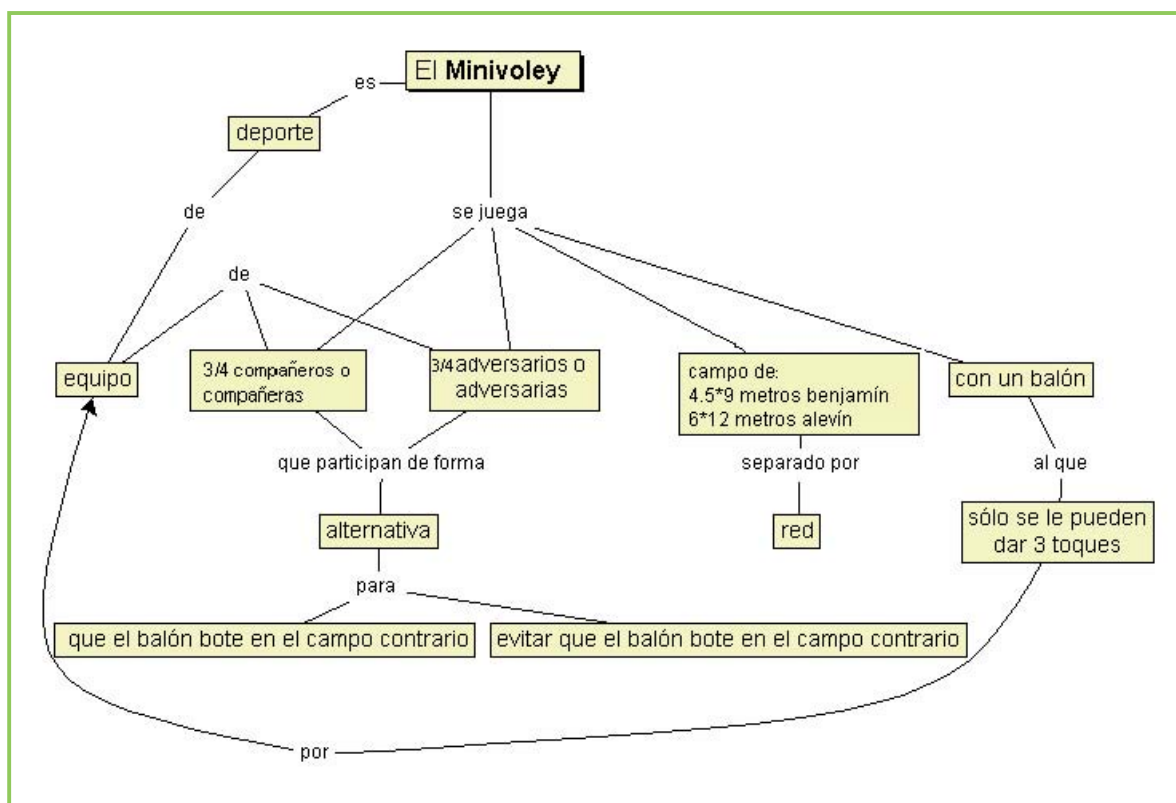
El **Minivoley**

es

deporte

de

se juega

de

equipo

3/4 compañeros o compañeras

3/4adversarios o adversarias

campo de:
4.5*9 metros benjamín
6*12 metros alevín

con un balón

que participan de forma

separado por

al que

alternativa

red

sólo se le pueden dar 3 toques

para

que el balón bote en el campo contrario

evitar que el balón bote en el campo contrario

por